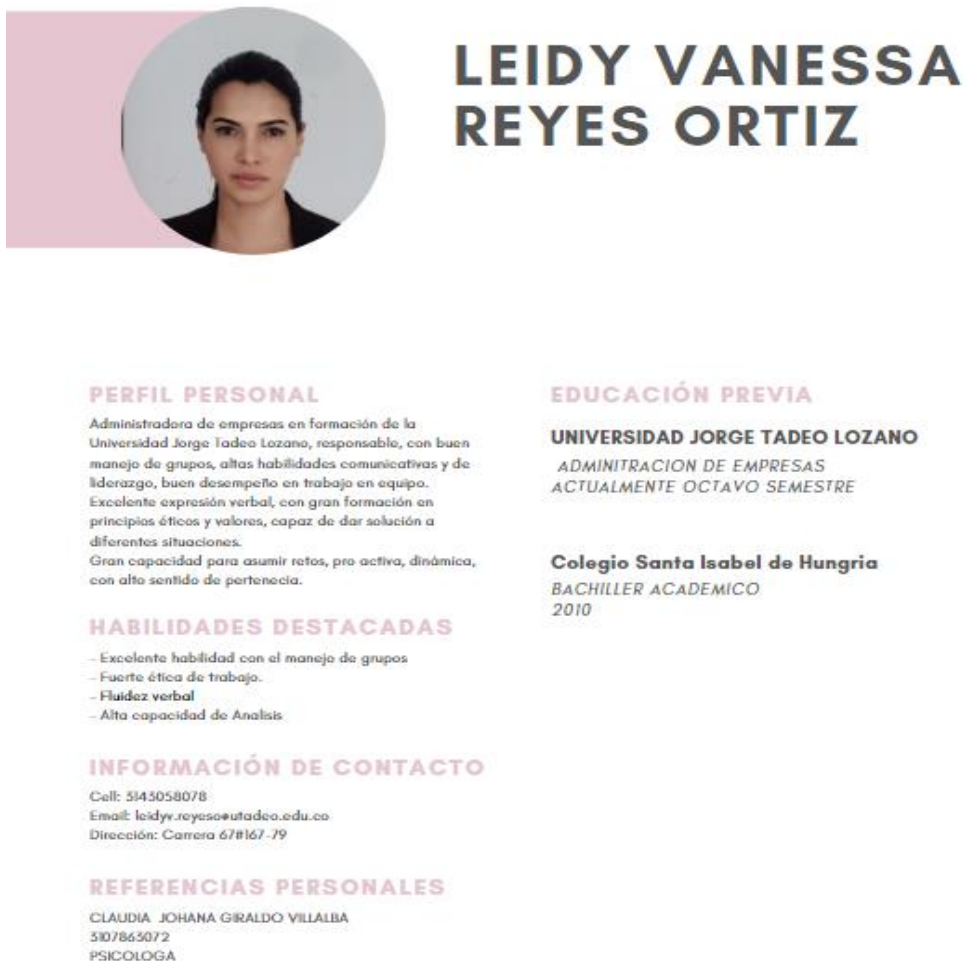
LEIDY VANESSA REYES ORTIZ

PERFIL PERSONAL

Administradora de empresas en formación de la Universidad Jorge Tadeo Lozano, responsable, con buen manejo de grupos, altas habilidades comunicativas y de liderazgo, buen desempeño en trabajo en equipo. Excelente expresión verbal, con gran formación en principios éticos y valores, capaz de dar solución a diferentes situaciones.
Gran capacidad para asumir retos, pro activa, dinámica, con alto sentido de pertenecia.

HABILIDADES DESTACADAS

- Excelente habilidad con el manejo de grupos
- Fuerte ética de trabajo.
- Fluidez verbal
- Alta capacidad de Analisis

INFORMACIÓN DE CONTACTO

Cell: 5145058078
Email: leidyv.reyeso@utadeo.edu.co
Dirección: Carrera 67#167-79

REFERENCIAS PERSONALES

CLAUDIA JOHANA GIRALDO VILLALBA
3107865072
PSICOLOGA

EDUCACIÓN PREVIA

UNIVERSIDAD JORGE TADEO LOZANO
ADMINITRACION DE EMPRESAS
ACTUALMENTE OCTAVO SEMESTRE

Colegio Santa Isabel de Hungria
BACHILLER ACADEMICO
2010